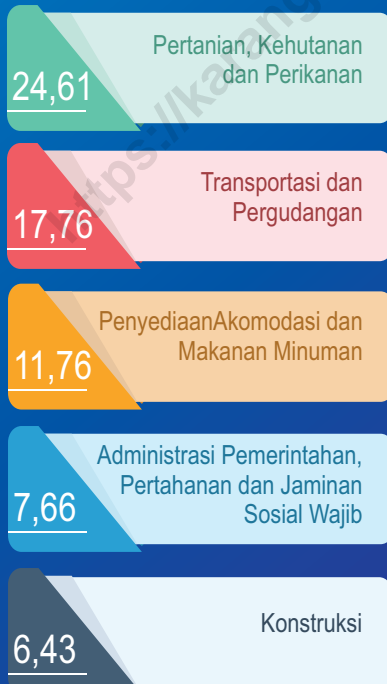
24,61
Pertanian, Kehutanan dan Perikanan

17,76
Transportasi dan Pergudangan

11,76
PenyediaanAkomodasi dan Makanan Minuman

7,66
Administrasi Pemerintahan, Pertahanan dan Jaminan Sosial Wajib

6,43
Konstruksi

https://ka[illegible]